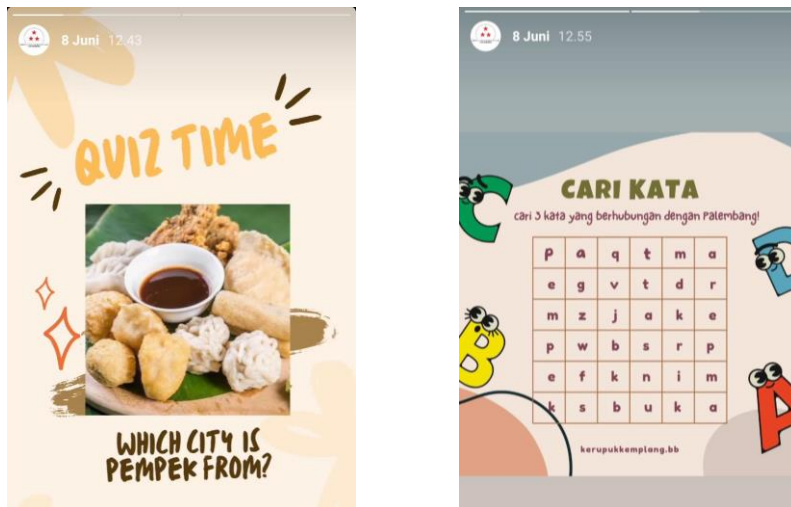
8 Juni 12.43

QUIZ TIME

WHICH CITY IS PEMPEK FROM?

8 Juni 12.55

CARI KATA

cari 3 kata yang berhubungan dengan Palembang!

| p | a | q | t | m | a |
|---|---|---|---|---|---|
| e | g | v | t | d | r |
| m | z | j | a | k | e |
| p | w | b | s | r | p |
| e | f | k | n | i | m |
| k | s | b | u | k | a |

karupukkemplang.bb